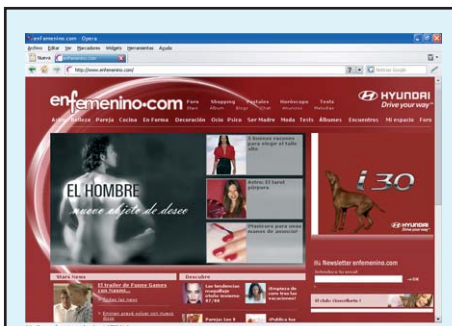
enfemenino.com - Opera

Archivo Editar Ver Marcadores Widgets Herramientas Ayuda

Nueva enfemenino.com

http://www.enfemenino.com/

Buscar con Google

enfemenino.com

Foro Stars Shopping Álbum Postales Blogs Horóscopo Chat Tests Anuncios Noticias

HYUNDAI Drive your way

A Moda Belleza Pareja Cocina En Forma Decoración Ocio Psico Ser Madre Moda Tests Álbumes Encuentros Mi espacio Foro

EL HOMBRE nuevo objeto de deseo

5 buenas razones para elegir el taile alto

Solos, El tarot púrpura

Manicura para novia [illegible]

i30

HYUNDAI

Stars news

El trailer de Fuera Games con hombres

Descubre

Newsletter enfemenino.com

Suscríbete tu e-mail

OK

El club: ¡Inscríbete!